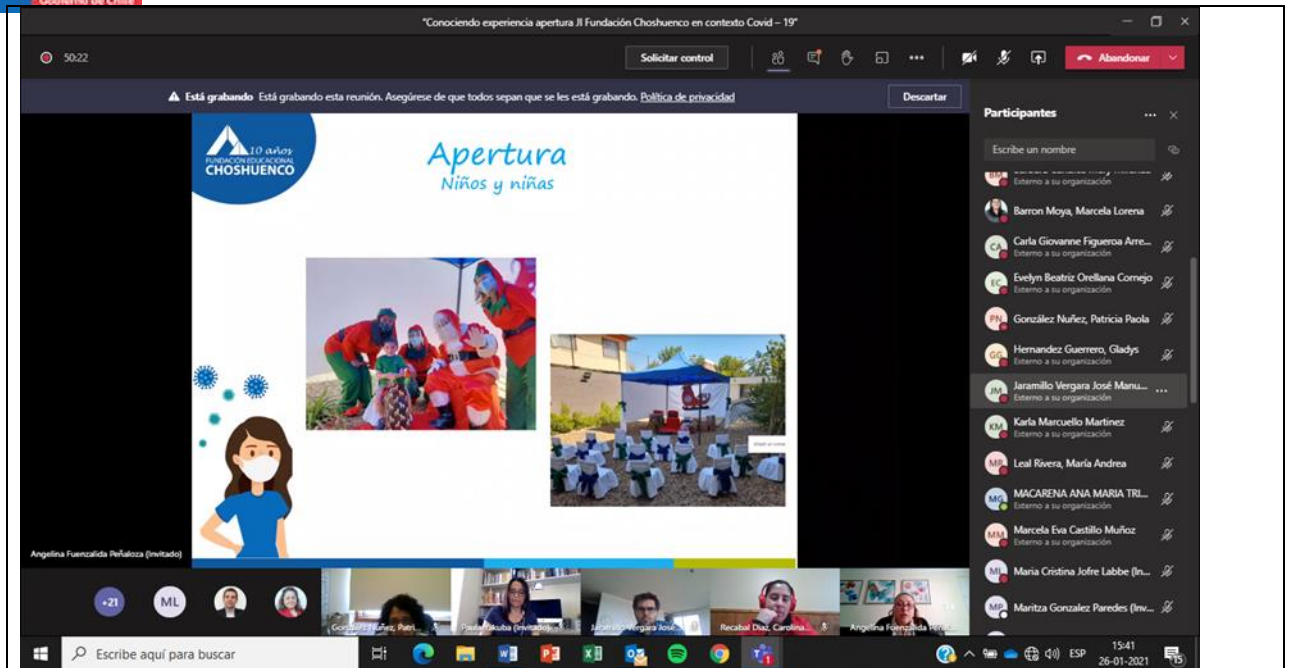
Gobierno de Chile

"Conociendo experiencia apertura JI Fundación Choshuenco en contexto Covid – 19"

50:22

Solicitar control

Abandonar

Está grabando Está grabando esta reunión. Asegúrese de que todos sepan que se les está grabando. Política de privacidad

Descartar

10 años
FUNDACIÓN EDUCACIONAL
CHOSHUENCO

Apertura
Niños y niñas

Angelina Fuenzalida Peñaloza (Invitado)

Participantes

Escribe un nombre

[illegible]
Externo a su organización

Barron Moya, Marcela Lorena

Carla Giovanne Figueroa Arre...
Externo a su organización

Evelyn Beatriz Orellana Cornejo
Externo a su organización

González Nuñez, Patricia Paola

Hernandez Guerrero, Gladys
Externo a su organización

Jaramillo Vergara José Manu...
Externo a su organización

Karla Marcuello Martinez
Externo a su organización

Leal Rivera, María Andrea

MACARENA ANA MARIA TRI...
Externo a su organización

Marcela Eva Castillo Muñoz
Externo a su organización

Maria Cristina Jofre Labbe (In...

Maritza Gonzalez Paredes (Inv...

+21

ML

González Nuñez, Patri...

Paula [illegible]kuba (Invitado)

Jaramillo Vergara José...

Recabal Diaz, Carolina...

Angelina Fuenzalida Peñal...

Escribe aquí para buscar

ESP

15:41
26-01-2021

15